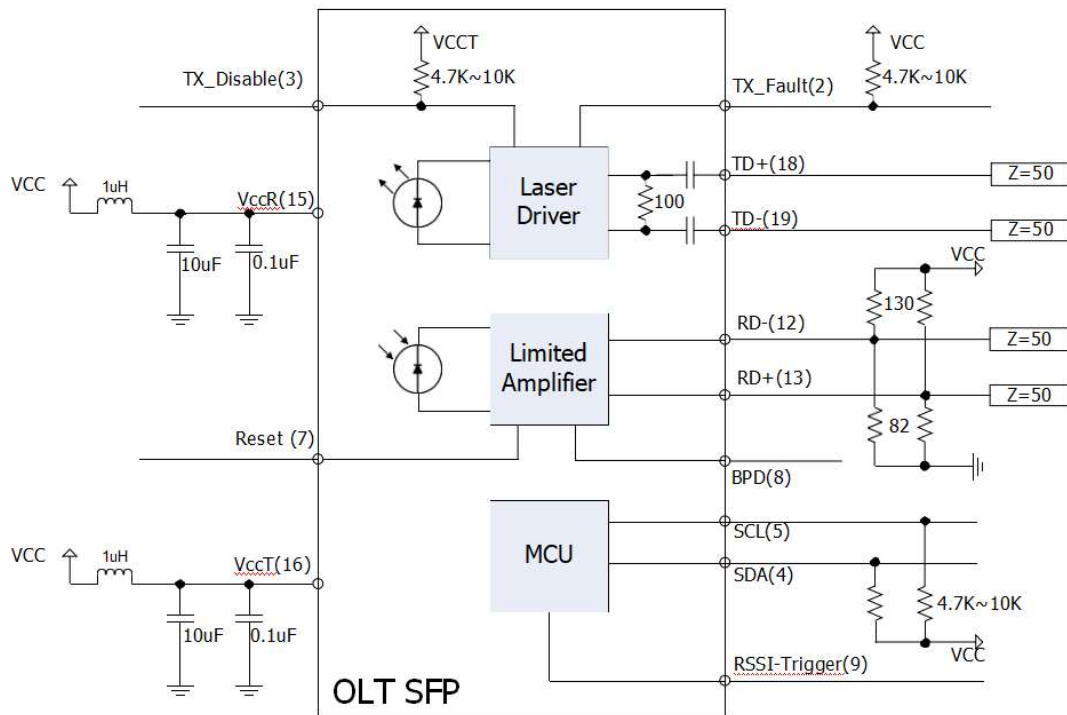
VCCT
4.7K~10K
TX_Disable(3)
VCC
4.7K~10K
TX_Fault(2)
VCC
1uH
VccR(15)
10uF
0.1uF
Laser Driver
100
TD+(18)
TD-(19)
Z=50
Z=50
VCC
130
RD-(12)
Z=50
Limited Amplifier
RD+(13)
Z=50
82
Reset (7)
BPD(8)
MCU
SCL(5)
SDA(4)
4.7K~10K
VCC
1uH
VccT(16)
10uF
0.1uF
VCC
RSSI-Trigger(9)
OLT SFP